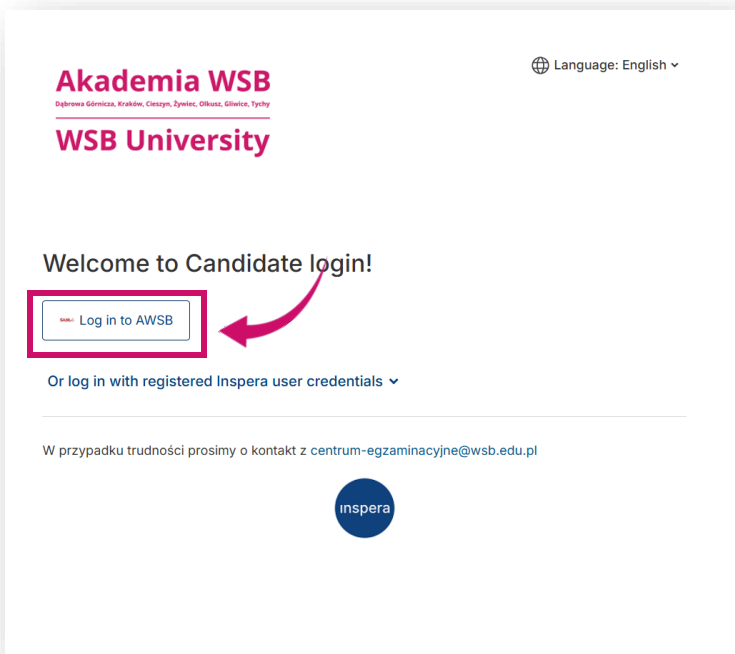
Akademia WSB
Dąbrowa Górnicza, Kraków, Cieszyn, Żywiec, Olkusz, Gliwice, Tychy
WSB University

Language: English

Welcome to Candidate login!

Log in to AWSB

Or log in with registered Inspera user credentials

W przypadku trudności prosimy o kontakt z centrum-egzaminacyjne@wsb.edu.pl

inspera